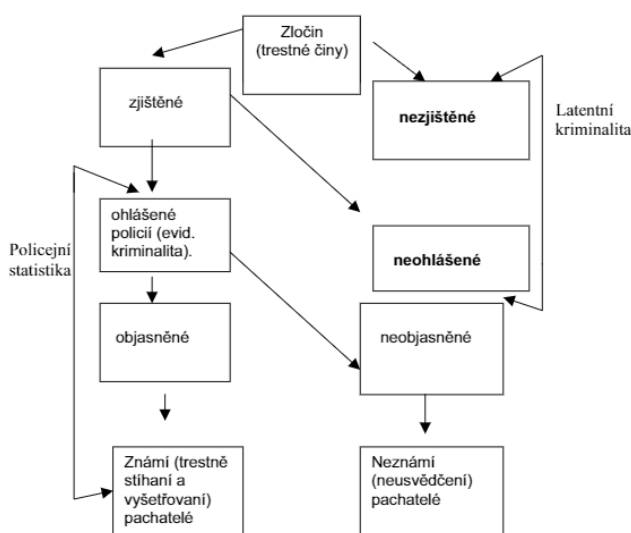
Zločin (trestné činy)

zjištěné

nezjištěné

Latentní kriminalita

ohlášené policií (evid. kriminalita).

Policejní statistika

neohlášené

objasněné

neobjasněné

Známí (trestně stíhaní a vyšetřovaní) pachatelé

Neznámí (neusvědčení) pachatelé